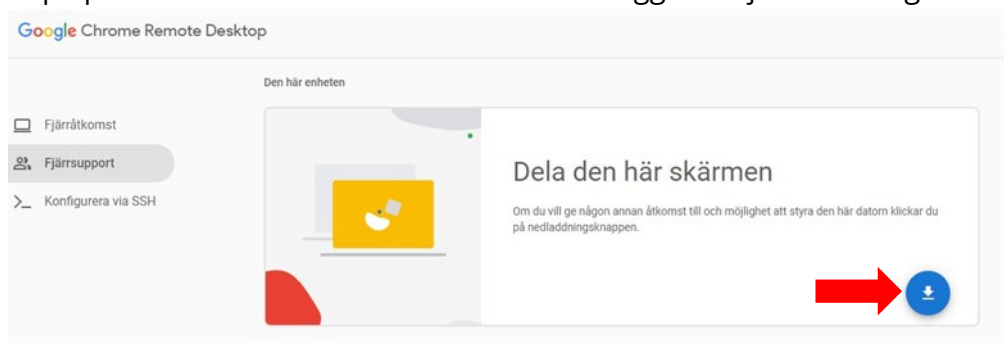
Google Chrome Remote Desktop

Den här enheten

Fjärråtkomst

Fjärrsupport

Konfigurera via SSH

Dela den här skärmen

Om du vill ge någon annan åtkomst till och möjlighet att styra den här datorn klickar du på nedladdningsknappen.